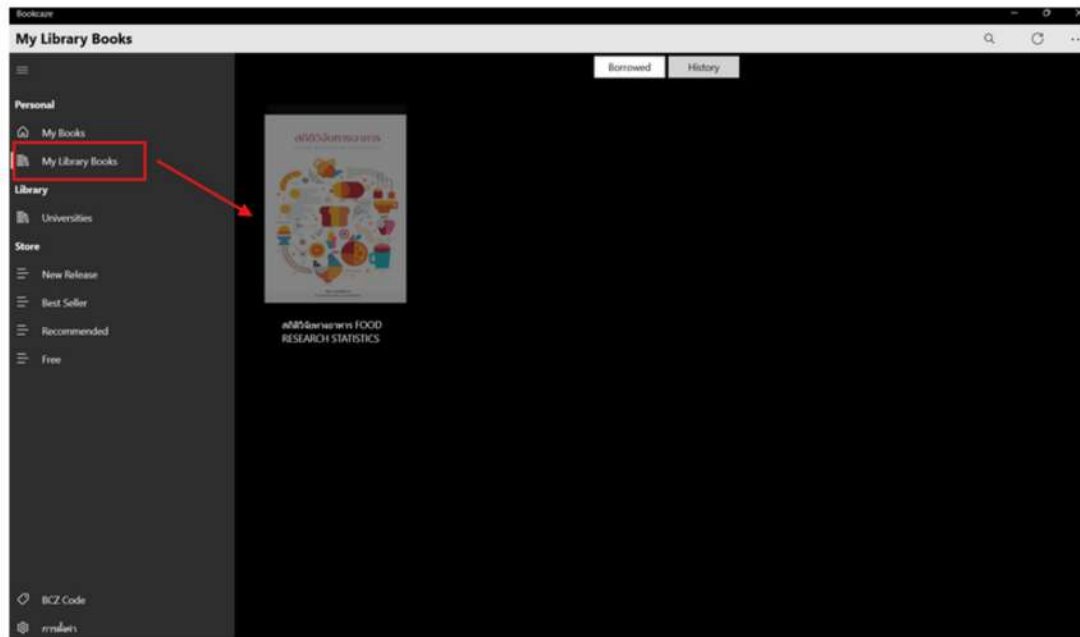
Bookcaze

My Library Books

Borrowed History

Personal

My Books

My Library Books

Library

Universities

Store

New Release

Best Seller

Recommended

Free

สถิติวิจัยทางอาหาร

สถิติวิจัยทางอาหาร FOOD RESEARCH STATISTICS

BCZ Code

การตั้งค่า